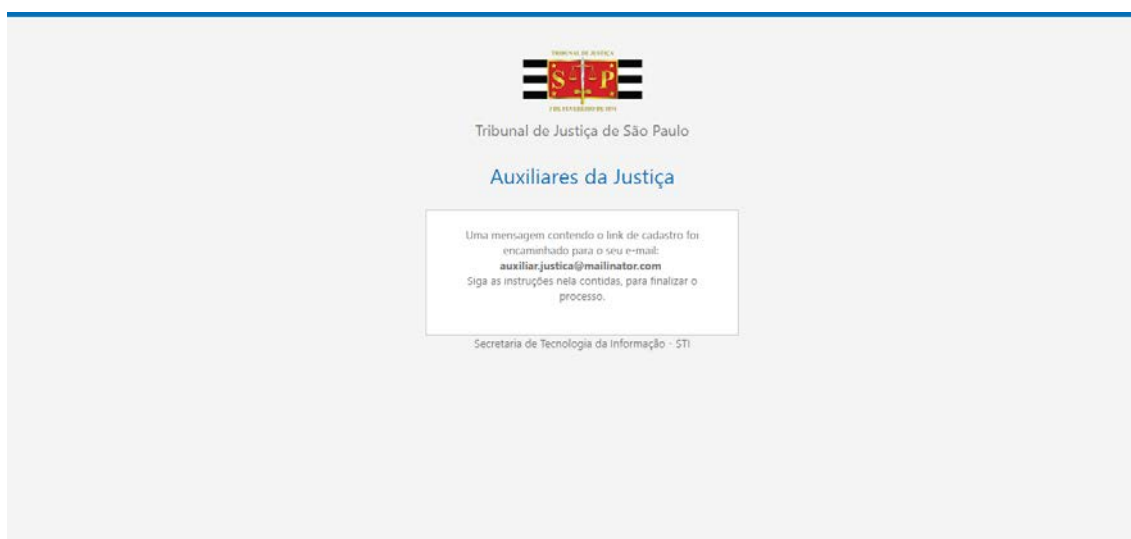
TRIBUNAL DE JUSTIÇA

S P

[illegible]

Tribunal de Justiça de São Paulo

Auxiliares da Justiça

Uma mensagem contendo o link de cadastro foi encaminhado para o seu e-mail:
**auxiliar.justica@mailinator.com**
Siga as instruções nela contidas, para finalizar o processo.

Secretaria de Tecnologia da Informação - STI